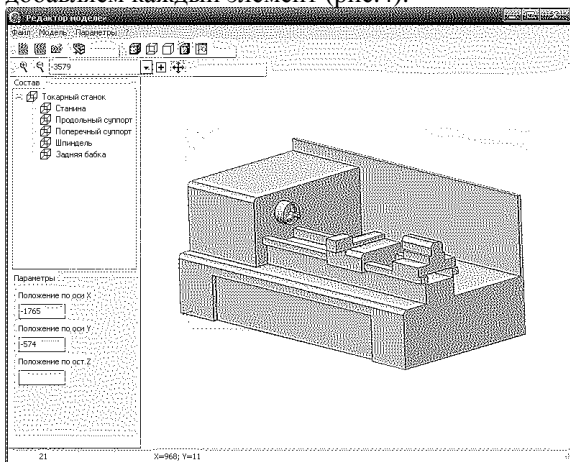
добавляем каждый элемент (рис.7).

Редактор моделей

Файл Модель Параметры

-3579

Состав

Токарный станок
Станина
Продольный суппорт
Поперечный суппорт
Шпиндель
Задняя бабка

Параметры

Положение по оси X
-1765

Положение по оси Y
-574

Положение по оси Z

21 X=968; Y=11